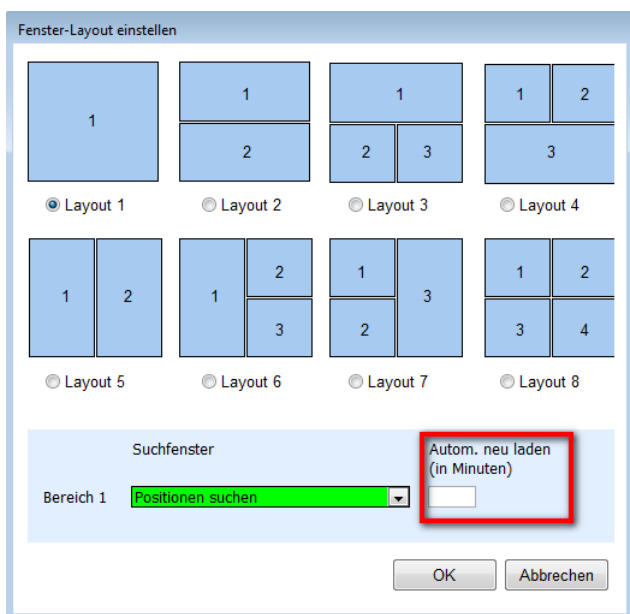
Fenster-Layout einstellen

1

1
2

1
2 3

1 2
3

Layout 1
Layout 2
Layout 3
Layout 4

1 2

1 2
3

1 3
2

1 2
3 4

Layout 5
Layout 6
Layout 7
Layout 8

Suchfenster

Autom. neu laden (in Minuten)

Bereich 1
Positionen suchen

OK
Abbrechen